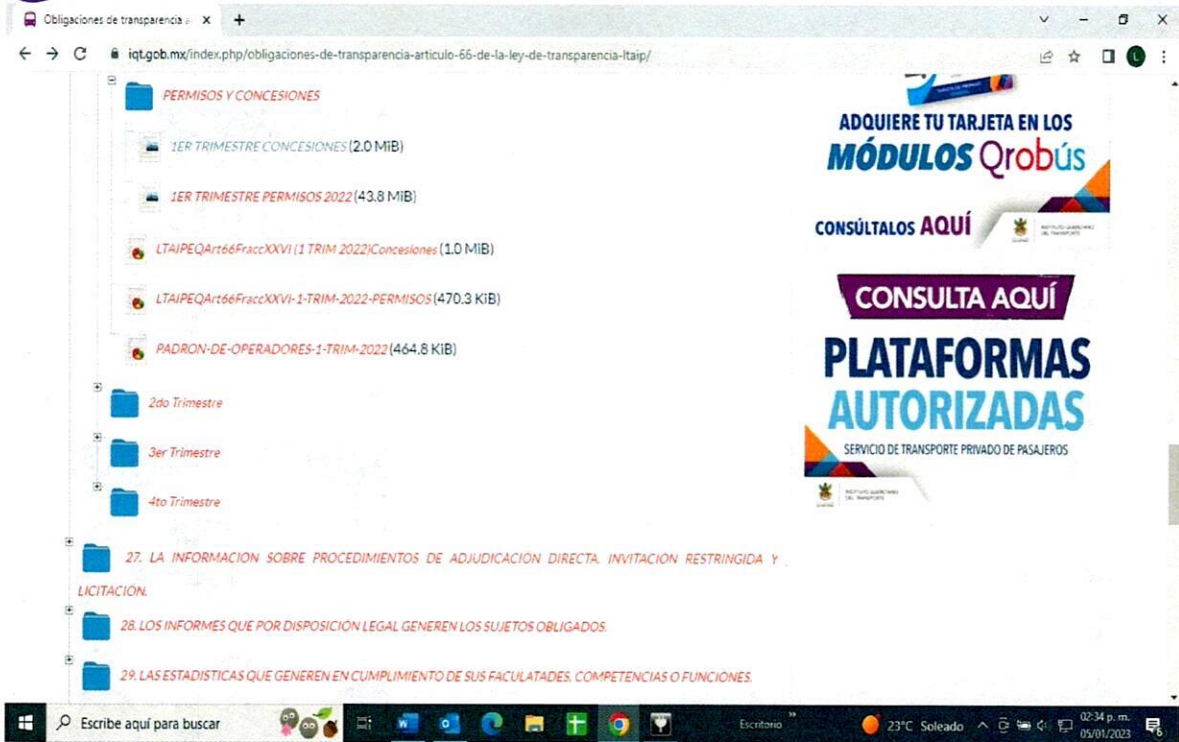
Obligaciones de transparencia × +

iqt.gob.mx/index.php/obligaciones-de-transparencia-articulo-66-de-la-ley-de-transparencia-ltaip/

PERMISOS Y CONCESIONES

1ER TRIMESTRE CONCESIONES (2.0 MiB)

1ER TRIMESTRE PERMISOS 2022 (43.8 MiB)

LTAIPEQArt66FraccXXVI (1 TRIM 2022)Concesiones (1.0 MiB)

LTAIPEQArt66FraccXXVI-1-TRIM-2022-PERMISOS (470.3 KiB)

PADRON-DE-OPERADORES-1-TRIM-2022 (464.8 KiB)

2do Trimestre

3er Trimestre

4to Trimestre

27. LA INFORMACION SOBRE PROCEDIMIENTOS DE ADJUDICACION DIRECTA, INVITACION RESTRINGIDA Y LICITACION.

28. LOS INFORMES QUE POR DISPOSICION LEGAL GENEREN LOS SUJETOS OBLIGADOS.

29. LAS ESTADISTICAS QUE GENEREN EN CUMPLIMIENTO DE SUS FACULATADES, COMPETENCIAS O FUNCIONES.

ADQUIERE TU TARJETA EN LOS MÓDULOS Qrobús

CONSÚLTALOS AQUÍ

CONSULTA AQUÍ

PLATAFORMAS AUTORIZADAS

SERVICIO DE TRANSPORTE PRIVADO DE PASAJEROS

Escribe aquí para buscar

Escritorio

23°C Soleado

02:34 p. m.
05/01/2023